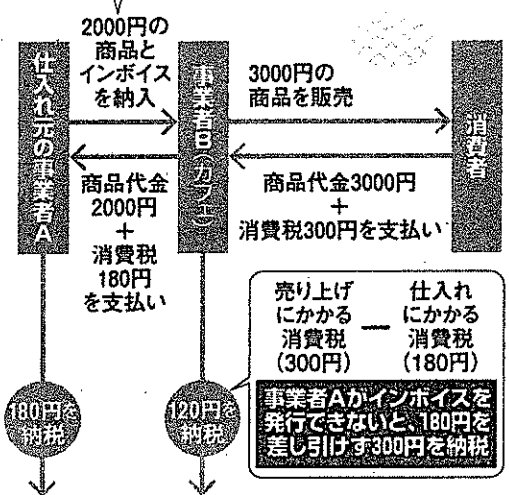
仕入れ元の事業者A

2000円の商品とインボイスを納入

商品代金2000円
+
消費税180円を支払い

事業者B（カフェ）

3000円の商品を販売

商品代金3000円
+
消費税300円を支払い

消費者

180円を納税

120円を納税

売り上げにかかる消費税（300円） − 仕入れにかかる消費税（180円）

事業者Aがインボイスを発行できないと、180円を差し引けず300円を納税